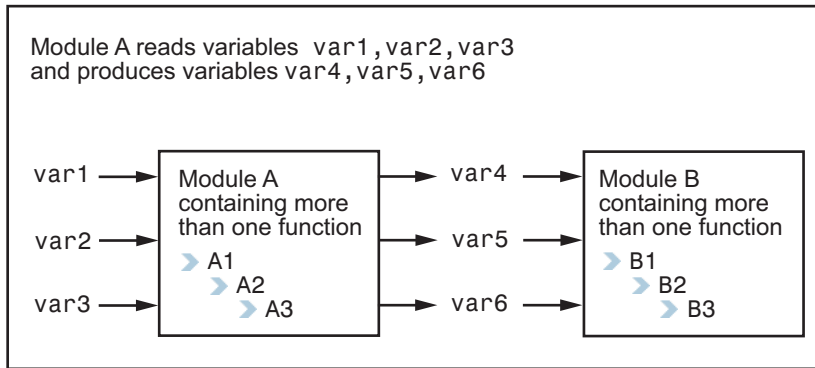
Module A reads variables var1, var2, var3 and produces variables var4, var5, var6

var1

var2

var3

Module A containing more than one function

A1

A2

A3

var4

var5

var6

Module B containing more than one function

B1

B2

B3